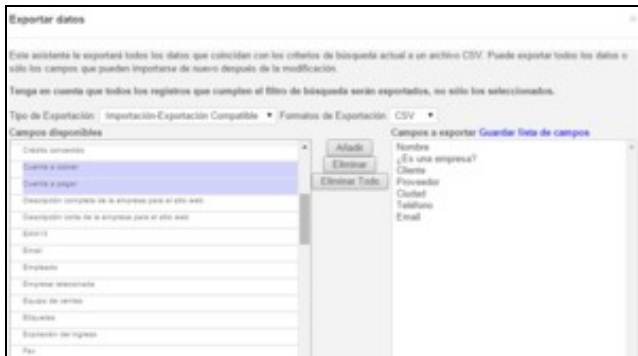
Exportar datos

Este asistente le exportará todos los datos que coinciden con los criterios de búsqueda actual a un archivo CSV. Puede exportar todos los datos o sólo los campos que pueden importarse de nuevo después de la modificación.

Tenga en cuenta que todos los registros que cumplen el filtro de búsqueda serán exportados, no sólo los seleccionados.

Tipo de Exportación: Importación-Exportación Compatible ▾ Formatos de Exportación: CSV ▾

Campos disponibles

Crédito concedido
Cuenta a cobrar
Cuenta a pagar
Descripción completa de la empresa para el sitio web
Descripción corta de la empresa para el sitio web
EAN13
Email
Empleado
Empresa relacionada
Equipo de ventas
Etiquetas
Expresión del ingreso
Fax

Añadir
Eliminar
Eliminar Todo

Campos a exportar Guardar lista de campos

Nombre
¿Es una empresa?
Cliente
Proveedor
Ciudad
Teléfono
Email